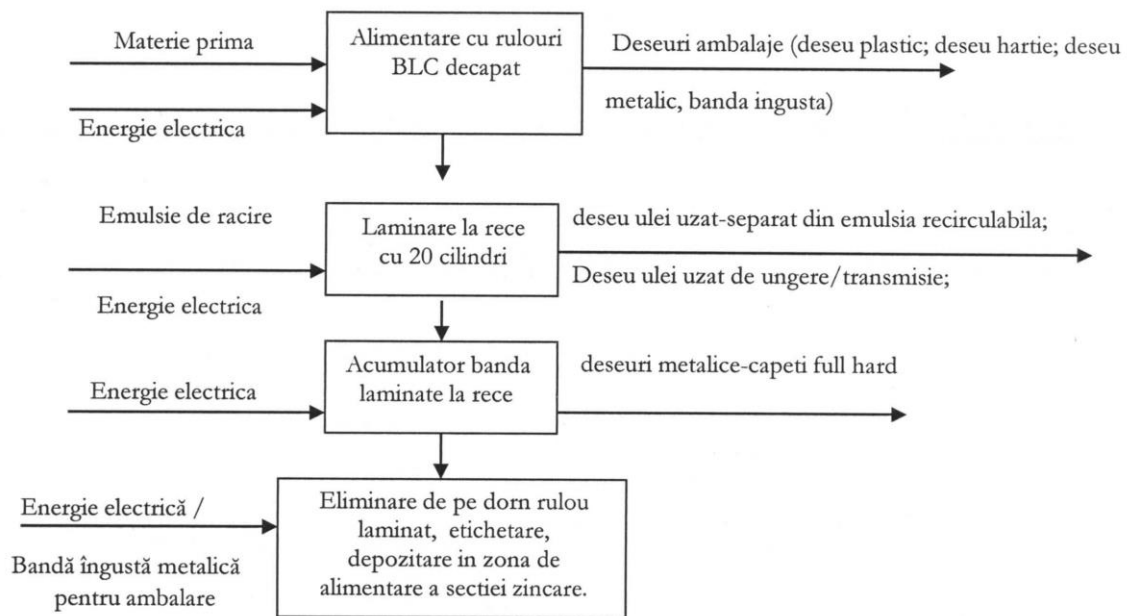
Materie prima

Energie electrica

Alimentare cu rulouri BLC decapat

Deseuri ambalaje (deseu plastic; deseu hartie; deseu metalic, banda ingusta)

Emulsie de racire

Energie electrica

Laminare la rece cu 20 cilindri

deseu ulei uzat-separat din emulsia recirculabila;

Deseu ulei uzat de ungere/transmisie;

Energie electrica

Acumulator banda laminate la rece

deseuri metalice-capeti full hard

Energie electrică /

Bandă îngustă metalică pentru ambalare

Eliminare de pe dorn rulou laminat, etichetare, depozitare in zona de alimentare a sectiei zincare.